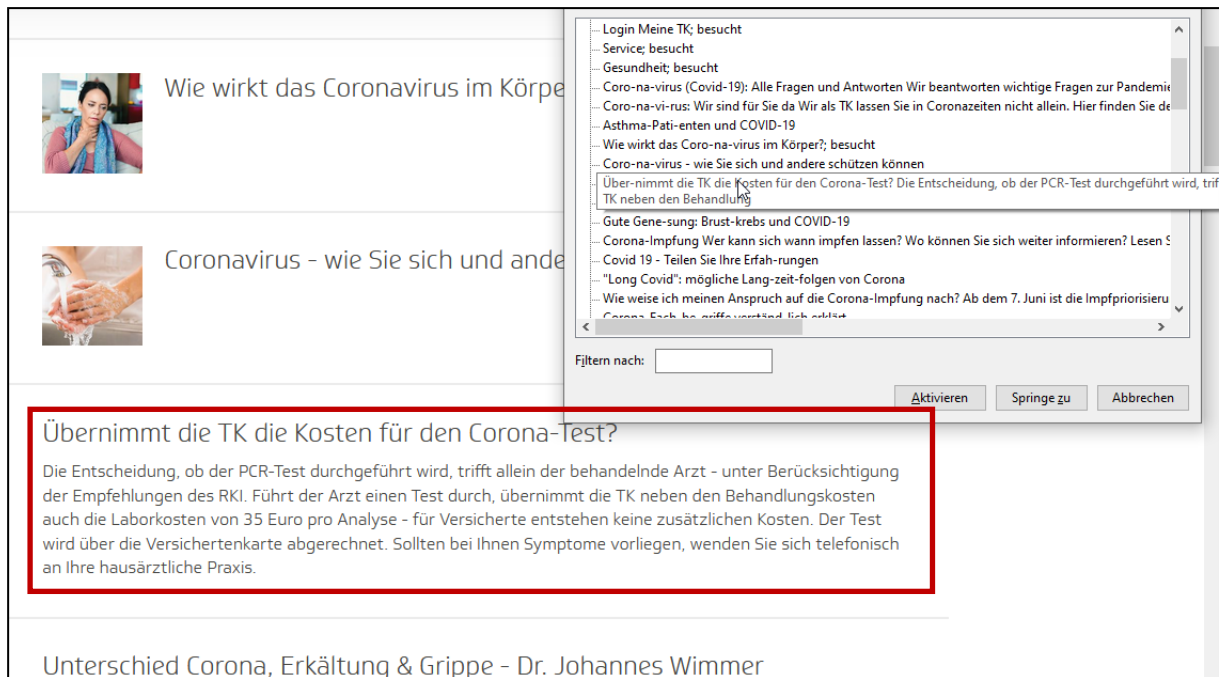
Wie wirkt das Coronavirus im Körpe

Coronavirus - wie Sie sich und ande

Übernimmt die TK die Kosten für den Corona-Test?

Die Entscheidung, ob der PCR-Test durchgeführt wird, trifft allein der behandelnde Arzt - unter Berücksichtigung der Empfehlungen des RKI. Führt der Arzt einen Test durch, übernimmt die TK neben den Behandlungskosten auch die Laborkosten von 35 Euro pro Analyse - für Versicherte entstehen keine zusätzlichen Kosten. Der Test wird über die Versichertenkarte abgerechnet. Sollten bei Ihnen Symptome vorliegen, wenden Sie sich telefonisch an Ihre hausärztliche Praxis.

Unterschied Corona, Erkältung & Grippe - Dr. Johannes Wimmer

Login Meine TK; besucht
Service; besucht
Gesundheit; besucht
Coro-na-virus (Covid-19): Alle Fragen und Antworten Wir beantworten wichtige Fragen zur Pandemie
Coro-na-vi-rus: Wir sind für Sie da Wir als TK lassen Sie in Coronazeiten nicht allein. Hier finden Sie de
Asthma-Pati-enten und COVID-19
Wie wirkt das Coro-na-virus im Körper?; besucht
Coro-na-virus - wie Sie sich und andere schützen können
Über-nimmt die TK die Kosten für den Corona-Test? Die Entscheidung, ob der PCR-Test durchgeführt wird, trif
TK neben den Behandlung
Gute Gene-sung: Brust-krebs und COVID-19
Corona-Impfung Wer kann sich wann impfen lassen? Wo können Sie sich weiter informieren? Lesen S
Covid 19 - Teilen Sie Ihre Erfah-rungen
"Long Covid": mögliche Lang-zeit-folgen von Corona
Wie weise ich meinen Anspruch auf die Corona-Impfung nach? Ab dem 7. Juni ist die Impfpriorisieru
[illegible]

Filtern nach:

Aktivieren
Springe zu
Abbrechen